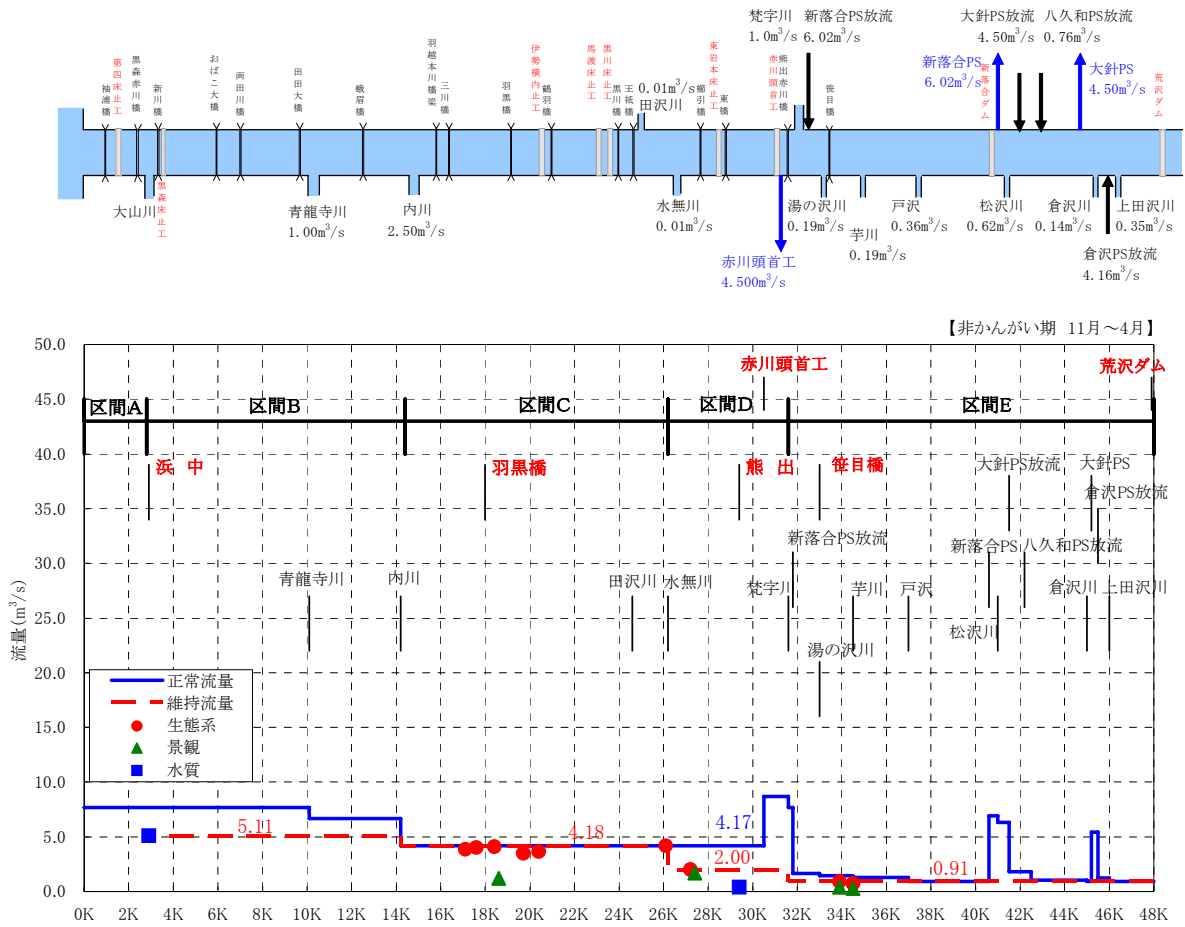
梵字川 1.0m$^3$/s
新落合PS放流 6.02m$^3$/s
大針PS放流 4.50m$^3$/s
八久和PS放流 0.76m$^3$/s
新落合PS 6.02m$^3$/s
大針PS 4.50m$^3$/s
新落合ダム
荒沢ダム

袖浦橋
第四床止工
黒森赤川橋
新川橋
おばこ大橋
両田川橋
田田大橋
蛾眉橋
羽越本川橋梁
三川橋
羽黒橋
伊勢橋内止工
鶴羽橋
馬渡床止工
黒川床止工
黒川橋
王祇橋
0.01m$^3$/s 田沢川
郷引橋
東岩本床止工
東橋
赤川頭首工
熊出赤川橋
笹目橋

大山川
黒森床止工
青龍寺川 1.00m$^3$/s
内川 2.50m$^3$/s
水無川 0.01m$^3$/s
赤川頭首工 4.500m$^3$/s
湯の沢川 0.19m$^3$/s
芋川 0.19m$^3$/s
戸沢 0.36m$^3$/s
松沢川 0.62m$^3$/s
倉沢川 0.14m$^3$/s
上田沢川 0.35m$^3$/s
倉沢PS放流 4.16m$^3$/s

【非かんがい期 11月～4月】

50.0
45.0
40.0
35.0
30.0
25.0
20.0
15.0
10.0
5.0
0.0
流量(m$^3$/s)

赤川頭首工
荒沢ダム
区間A
区間B
区間C
区間D
区間E
浜 中
羽黒橋
熊 出
笹目橋
大針PS放流
大針PS
倉沢PS放流
新落合PS放流
新落合PS
八久和PS放流
青龍寺川
内川
田沢川
水無川
梵字川
芋川
戸沢
倉沢川
上田沢川
松沢川
湯の沢川

正常流量
維持流量
生態系
景観
水質

5.11
4.18
4.17
2.00
0.91

0K 2K 4K 6K 8K 10K 12K 14K 16K 18K 20K 22K 24K 26K 28K 30K 32K 34K 36K 38K 40K 42K 44K 46K 48K